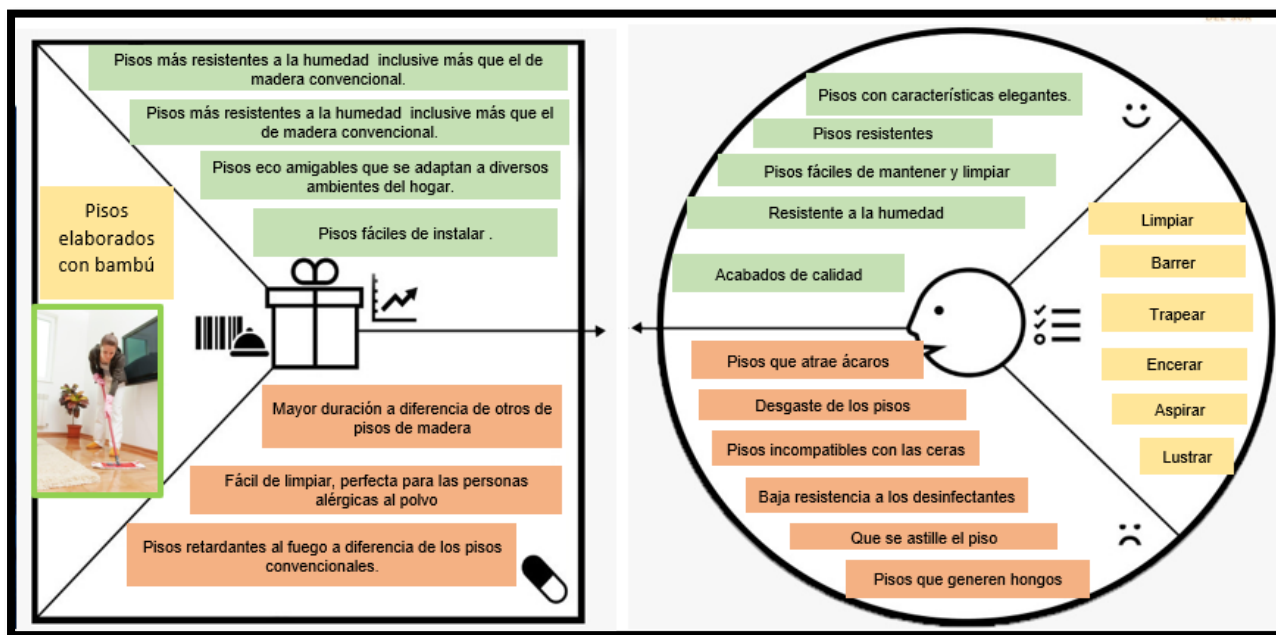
Pisos más resistentes a la humedad inclusive más que el de madera convencional.

Pisos más resistentes a la humedad inclusive más que el de madera convencional.

Pisos eco amigables que se adaptan a diversos ambientes del hogar.

Pisos fáciles de instalar .

Pisos elaborados con bambú

Mayor duración a diferencia de otros de pisos de madera

Fácil de limpiar, perfecta para las personas alérgicas al polvo

Pisos retardantes al fuego a diferencia de los pisos convencionales.

Pisos con características elegantes.

Pisos resistentes

Pisos fáciles de mantener y limpiar

Resistente a la humedad

Acabados de calidad

Limpiar

Barrer

Trapear

Encerar

Aspirar

Lustrar

Pisos que atrae ácaros

Desgaste de los pisos

Pisos incompatibles con las ceras

Baja resistencia a los desinfectantes

Que se astille el piso

Pisos que generen hongos